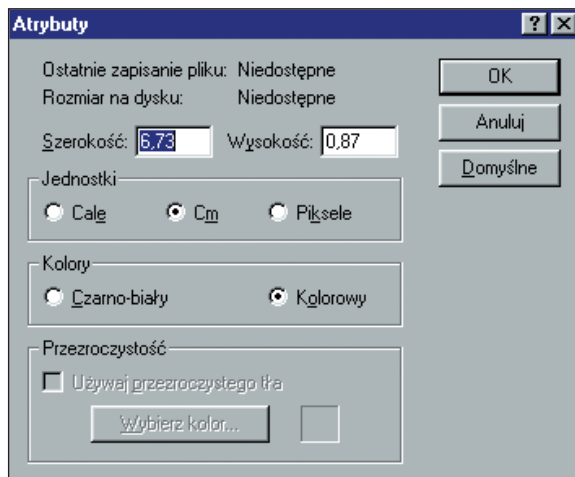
Atrybuty

?

X

Ostatnie zapisanie pliku: Niedostępne

Rozmiar na dysku: Niedostępne

Szerokość: 6,73

Wysokość: 0,87

OK

Anuluj

Domyślne

Jednostki

Cale

Cm

Piksele

Kolory

Czarno-biały

Kolorowy

Przezroczystość

Używaj przezroczystego tła

Wybierz kolor...